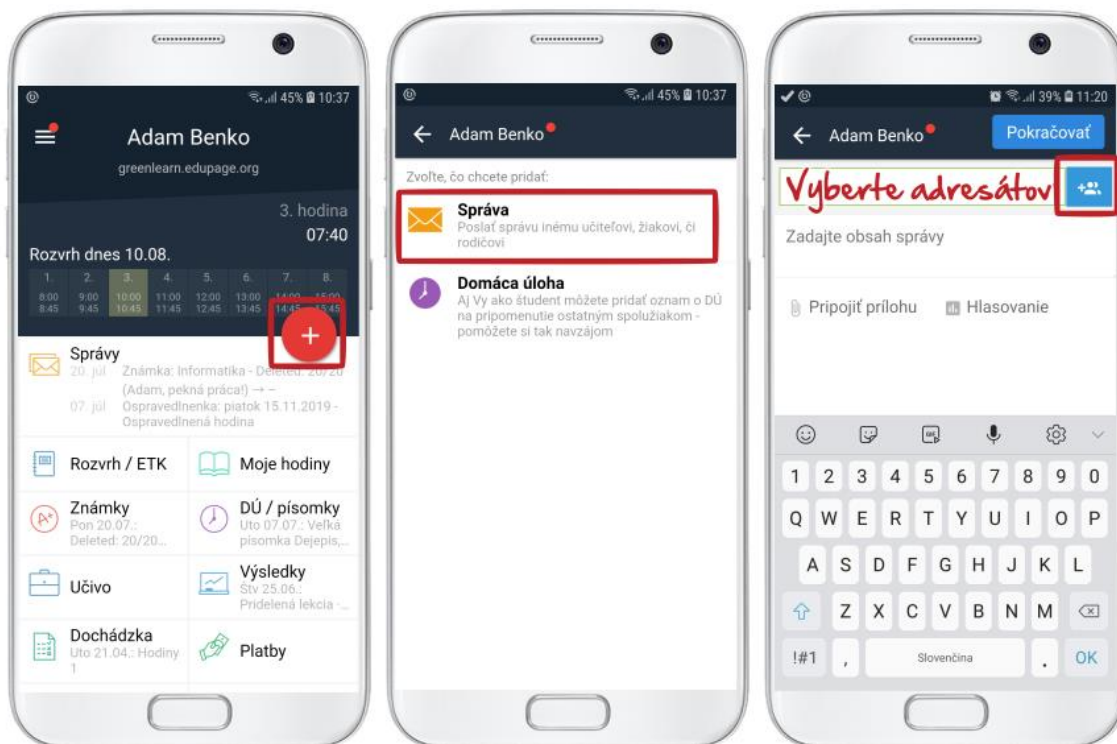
45% 10:37

Adam Benko

greenlearn.edupage.org

3. hodina

07:40

Rozvrh dnes 10.08.

| 1. | 2. | 3. | 4. | 5. | 6. | 7. | 8. |
|---|---|---|---|---|---|---|---|
| 8:00 8:45 | 9:00 9:45 | 10:00 10:45 | 11:00 11:45 | 12:00 12:45 | 13:00 13:45 | 14:00 14:45 | 15:00 15:45 |

+

Správy

20. júl Známka: Informatika - Deleted: 20/20 (Adam, pekná práca!) → –

07. júl Ospravedlnenka: piatok 15.11.2019 - Ospravedlnená hodina

Rozvrh / ETK

Moje hodiny

Známky
Pon 20.07.: Deleted: 20/20...

DÚ / písomky
Uto 07.07.: Veľká písomka Dejepis,...

Učivo

Výsledky
Stv 25.06.: Pridelená lekcia -...

Dochádzka
Uto 21.04.: Hodiny 1

Platby

45% 10:37

← Adam Benko

Zvoľte, čo chcete pridať:

Správa
Poslať správu inému učiteľovi, žiakovi, či rodičovi

Domáca úloha
Aj Vy ako študent môžete pridať oznam o DÚ na pripomenutie ostatným spolužiakom - pomôžete si tak navzájom

39% 11:20

← Adam Benko

Pokračovať

Vyberte adresátov

Zadajte obsah správy

Pripojiť prílohu

Hlasovanie

1 2 3 4 5 6 7 8 9 0

Q W E R T Y U I O P

A S D F G H J K L

Z X C V B N M

!#1 , Slovenčina . OK